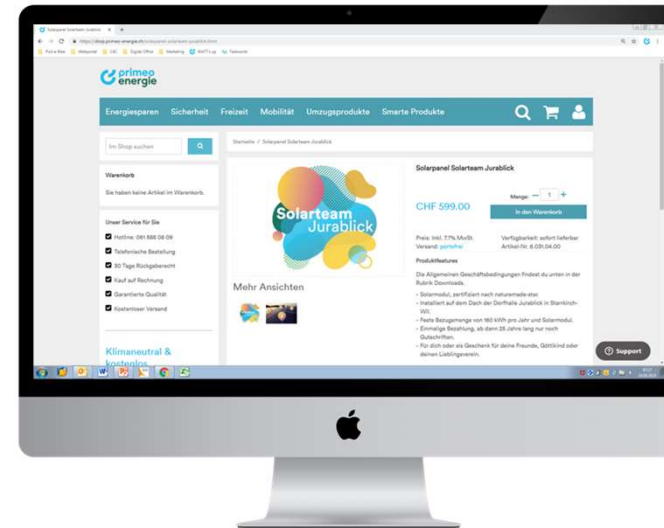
Solarpanel Solarteam Jurablick

https://shop.primeo-energie.ch/solarpanel-solarteam-jurablick.html

primeo energie

Energiesparen Sicherheit Freizeit Mobilität Umzugsprodukte Smarte Produkte

Im Shop suchen

Startseite / Solarpanel Solarteam Jurablick

Warenkorb

Sie haben keine Artikel im Warenkorb.

Unser Service für Sie

Hotline: 061 555 08 09

Telefonische Bestellung

30 Tage Rückgaberecht

Kauf auf Rechnung

Garantierte Qualität

Kostenloser Versand

Klimaneutral & kostenlos

Solarteam Jurablick

Mehr Ansichten

Solarpanel Solarteam Jurablick

CHF 599.00

Menge: – 1 +

In den Warenkorb

Preis: inkl. 7.7% MwSt.
Versand: portofrei

Verfügbarkeit: sofort lieferbar
Artikel-Nr. 6.031.04.00

Produktfeatures

Die Allgemeinen Geschäftsbedingungen findest du unten in der Rubrik Downloads.

- Solarmodul, zertifiziert nach naturemade star.
- Installiert auf dem Dach der Dorfhalle Jurablick in Stankirch-Wil.
- Feste Bezugsmenge von 160 kWh pro Jahr und Solarmodul.
- Einmalige Bezahlung, ab dann 25 Jahre lang nur noch Gutschriften.
- Für dich oder als Geschenk für deine Freunde, Göttikind oder deinen Lieblingsverein.

Support